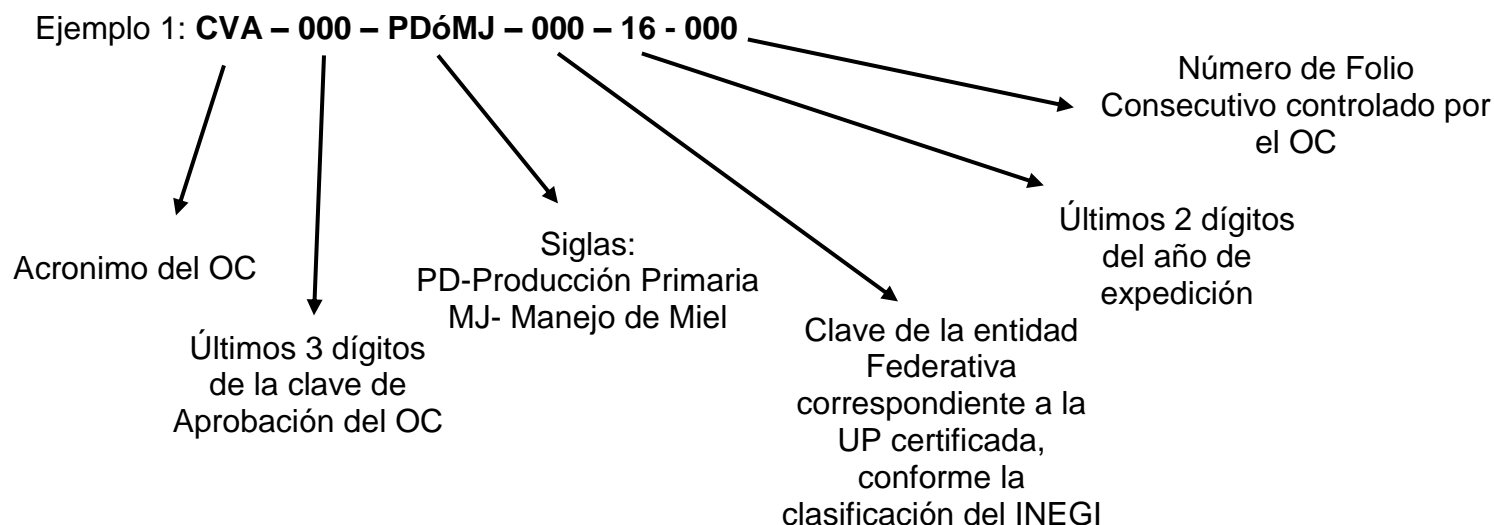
Ejemplo 1: **CVA – 000 – PDóMJ – 000 – 16 - 000**

Número de Folio Consecutivo controlado por el OC

Últimos 2 dígitos del año de expedición

Siglas:
PD-Producción Primaria
MJ- Manejo de Miel

Acronimo del OC

Últimos 3 dígitos de la clave de Aprobación del OC

Clave de la entidad Federativa correspondiente a la UP certificada, conforme la clasificación del INEGI